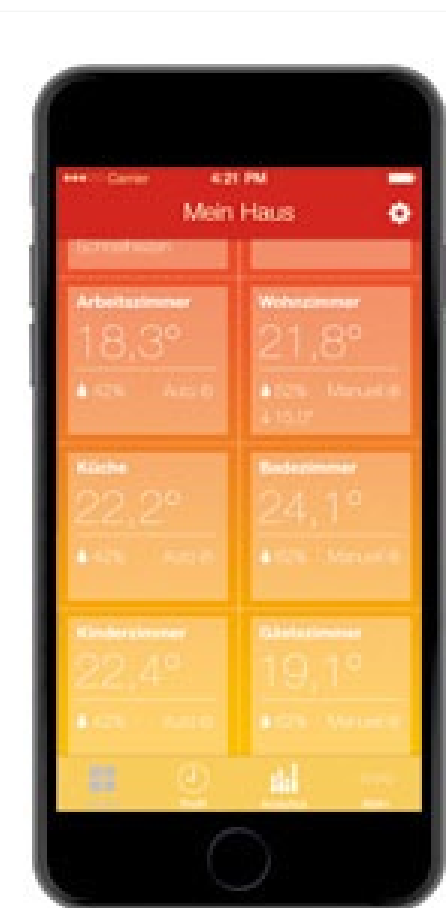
Carrier 4:21 PM

Mein Haus

Schnellheizen

Arbeitszimmer
18,3°
42% Auto

Wohnzimmer
21,8°
52% Manuell
15,0°

Küche
22,2°
42% Auto

Badezimmer
24,1°
52% Manuell

Kinderzimmer
22,4°
42% Auto

Gästezimmer
19,1°
52% Manuell

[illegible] Profil Analytics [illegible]